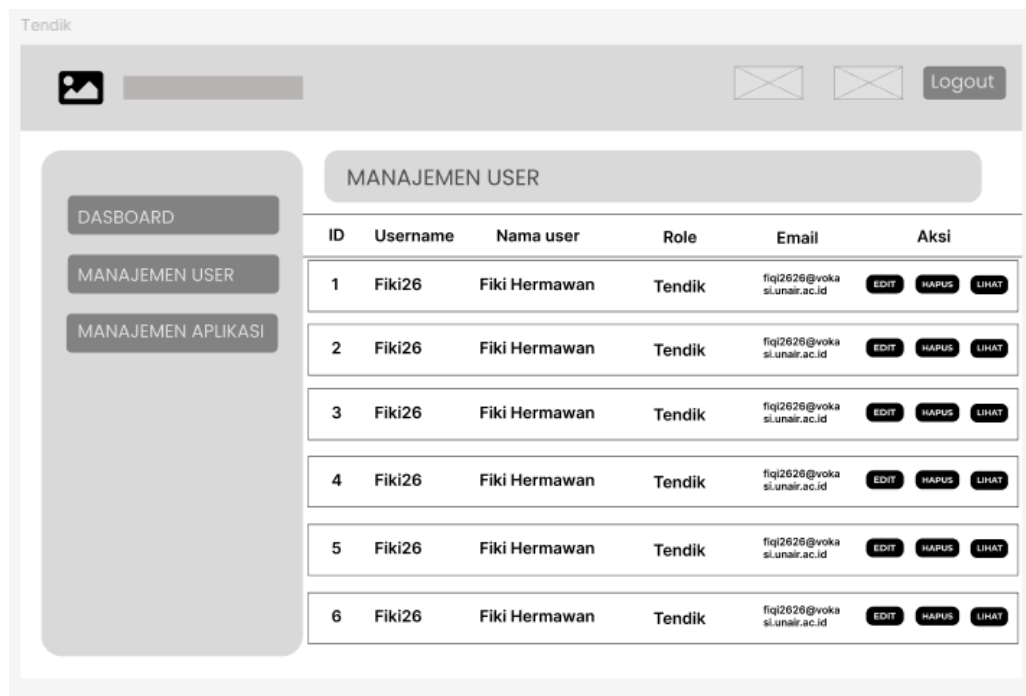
Tendik

Logout

DASBOARD

MANAJEMEN USER

MANAJEMEN APLIKASI

MANAJEMEN USER

| ID | Username | Nama user | Role | Email | Aksi |
|---|---|---|---|---|---|
| 1 | Fiki26 | Fiki Hermawan | Tendik | fiqi2626@vokasi.unair.ac.id | EDIT HAPUS LIHAT |
| 2 | Fiki26 | Fiki Hermawan | Tendik | fiqi2626@vokasi.unair.ac.id | EDIT HAPUS LIHAT |
| 3 | Fiki26 | Fiki Hermawan | Tendik | fiqi2626@vokasi.unair.ac.id | EDIT HAPUS LIHAT |
| 4 | Fiki26 | Fiki Hermawan | Tendik | fiqi2626@vokasi.unair.ac.id | EDIT HAPUS LIHAT |
| 5 | Fiki26 | Fiki Hermawan | Tendik | fiqi2626@vokasi.unair.ac.id | EDIT HAPUS LIHAT |
| 6 | Fiki26 | Fiki Hermawan | Tendik | fiqi2626@vokasi.unair.ac.id | EDIT HAPUS LIHAT |